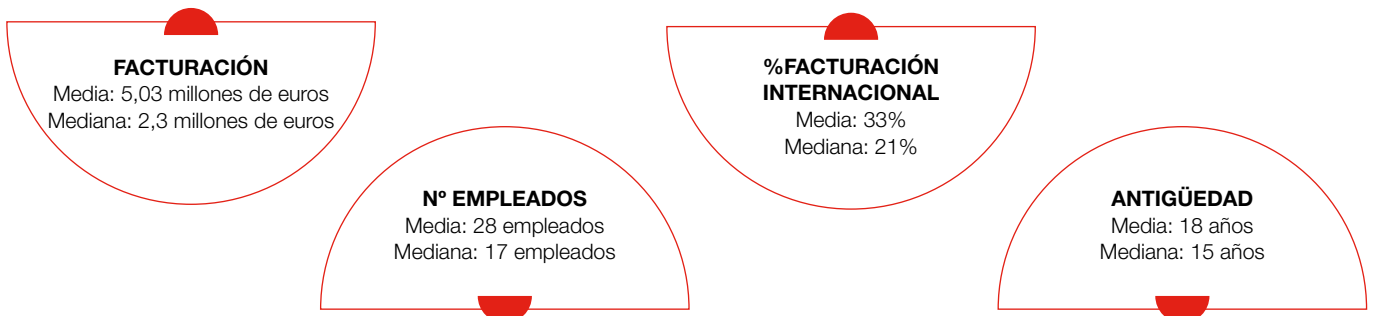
FACTURACIÓN
Media: 5,03 millones de euros
Mediana: 2,3 millones de euros

Nº EMPLEADOS
Media: 28 empleados
Mediana: 17 empleados

%FACTURACIÓN INTERNACIONAL
Media: 33%
Mediana: 21%

ANTIGÜEDAD
Media: 18 años
Mediana: 15 años